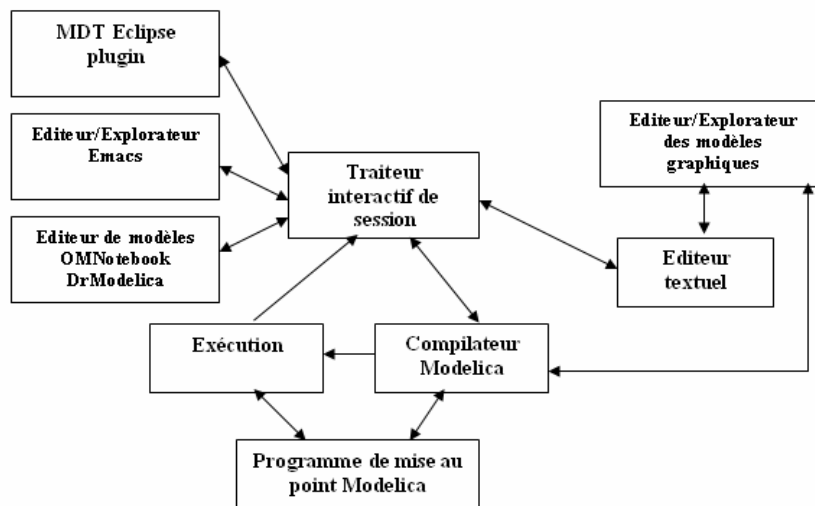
MDT Eclipse plugin

Editeur/Explorateur Emacs

Editeur de modèles OMNotebook DrModelica

Traiteur interactif de session

Editeur/Explorateur des modèles graphiques

Editeur textuel

Exécution

Compilateur Modelica

Programme de mise au point Modelica